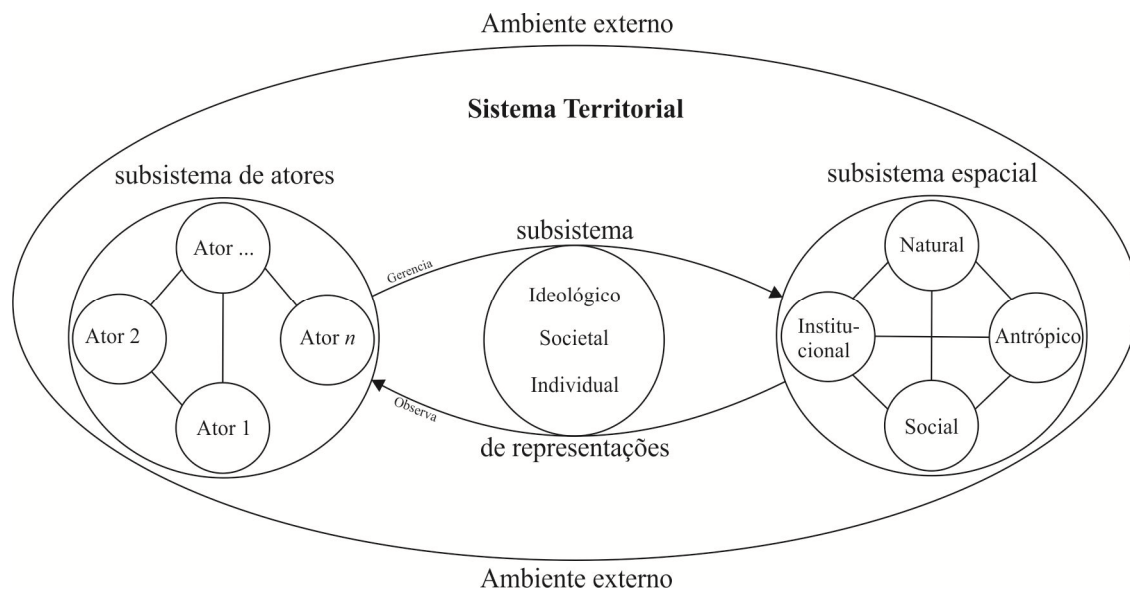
Ambiente externo

Sistema Territorial

subsistema de atores

Ator ...

Ator 2

Ator $n$

Ator 1

Gerencia

subsistema

Ideológico

Societal

Individual

Observa

de representações

subsistema espacial

Natural

Institucional

Antrópico

Social

Ambiente externo